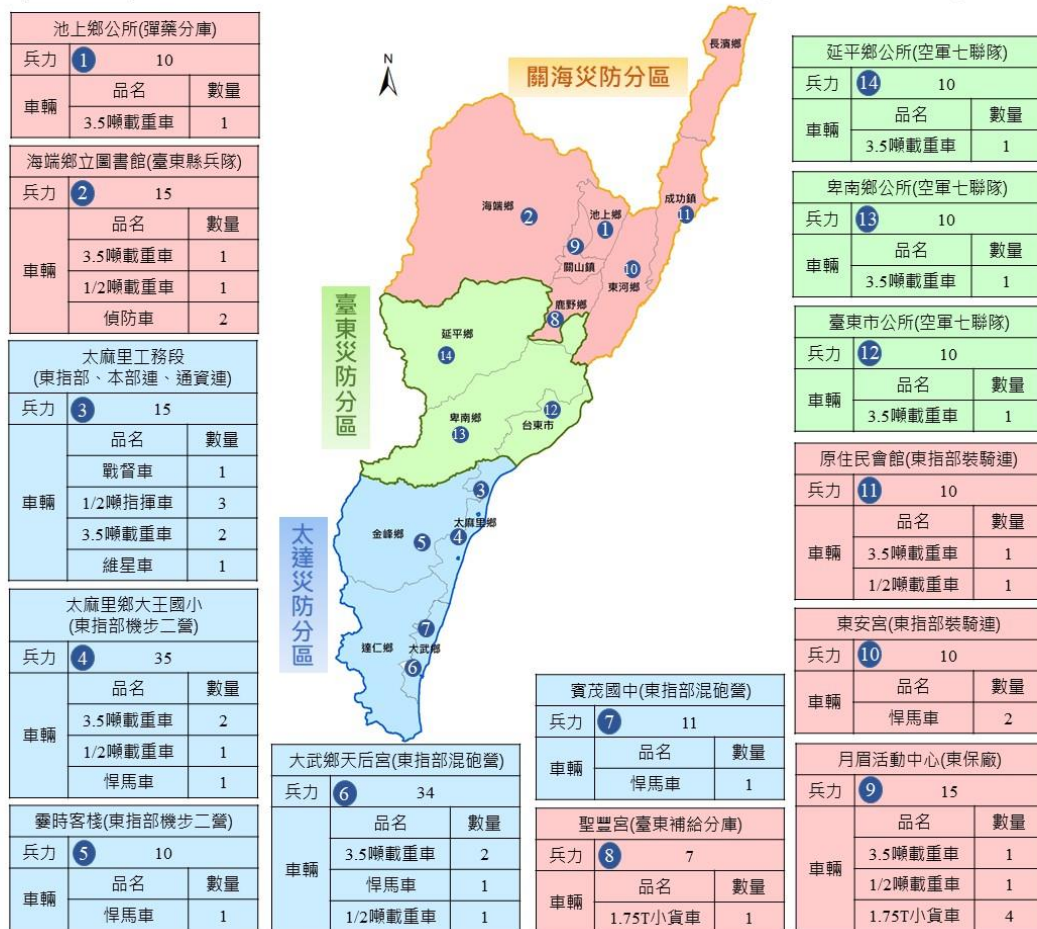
池上鄉公所(彈藥分庫)

| 兵力 | 1 | 10 |
|---|---|---|
| 車輛 | 品名 | 數量 |
| | 3.5噸載重車 | 1 |

海端鄉立圖書館(臺東縣兵隊)

| 兵力 | 2 | 15 |
|---|---|---|
| 車輛 | 品名 | 數量 |
| | 3.5噸載重車 | 1 |
| | 1/2噸載重車 | 1 |
| | 偵防車 | 2 |

太麻里工務段
(東指部、本部連、通資連)

| 兵力 | 3 | 15 |
|---|---|---|
| 車輛 | 品名 | 數量 |
| | 戰督車 | 1 |
| | 1/2噸指揮車 | 3 |
| | 3.5噸載重車 | 2 |
| | 維星車 | 1 |

太麻里鄉大王國小
(東指部機步二營)

| 兵力 | 4 | 35 |
|---|---|---|
| 車輛 | 品名 | 數量 |
| | 3.5噸載重車 | 2 |
| | 1/2噸載重車 | 1 |
| | 悍馬車 | 1 |

戀時客棧(東指部機步二營)

| 兵力 | 5 | 10 |
|---|---|---|
| 車輛 | 品名 | 數量 |
| | 悍馬車 | 1 |

N

關海災防分區

長濱鄉
海端鄉 2
池上鄉 1
成功鎮 11
9
關山鎮
10
東河鄉
鹿野鄉 8

臺東災防分區

延平鄉 14
卑南鄉 13
12
台東市

太達災防分區

3
太麻里鄉 4
金峰鄉 5
7
達仁鄉
大武鄉
6

大武鄉天后宮(東指部混砲營)

| 兵力 | 6 | 34 |
|---|---|---|
| 車輛 | 品名 | 數量 |
| | 3.5噸載重車 | 2 |
| | 悍馬車 | 1 |
| | 1/2噸載重車 | 1 |

賓茂國中(東指部混砲營)

| 兵力 | 7 | 11 |
|---|---|---|
| 車輛 | 品名 | 數量 |
| | 悍馬車 | 1 |

聖豐宮(臺東補給分庫)

| 兵力 | 8 | 7 |
|---|---|---|
| 車輛 | 品名 | 數量 |
| | 1.75T小貨車 | 1 |

延平鄉公所(空軍七聯隊)

| 兵力 | 14 | 10 |
|---|---|---|
| 車輛 | 品名 | 數量 |
| | 3.5噸載重車 | 1 |

卑南鄉公所(空軍七聯隊)

| 兵力 | 13 | 10 |
|---|---|---|
| 車輛 | 品名 | 數量 |
| | 3.5噸載重車 | 1 |

臺東市公所(空軍七聯隊)

| 兵力 | 12 | 10 |
|---|---|---|
| 車輛 | 品名 | 數量 |
| | 3.5噸載重車 | 1 |

原住民會館(東指部裝騎連)

| 兵力 | 11 | 10 |
|---|---|---|
| 車輛 | 品名 | 數量 |
| | 3.5噸載重車 | 1 |
| | 1/2噸載重車 | 1 |

東安宮(東指部裝騎連)

| 兵力 | 10 | 10 |
|---|---|---|
| 車輛 | 品名 | 數量 |
| | 悍馬車 | 2 |

月眉活動中心(東保廠)

| 兵力 | 9 | 15 |
|---|---|---|
| 車輛 | 品名 | 數量 |
| | 3.5噸載重車 | 1 |
| | 1/2噸載重車 | 1 |
| | 1.75T小貨車 | 4 |